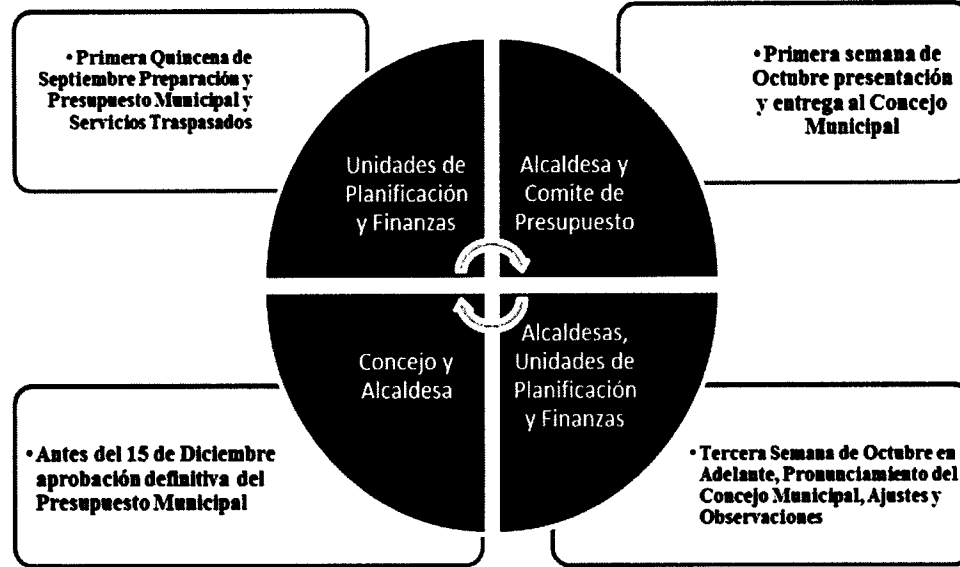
• Primera Quincena de Septiembre Preparación y Presupuesto Municipal y Servicios Traspasados

Unidades de Planificación y Finanzas

Alcaldesa y Comite de Presupuesto

• Primera semana de Octubre presentación y entrega al Concejo Municipal

Concejo y Alcaldesa

Alcaldesas, Unidades de Planificación y Finanzas

• Antes del 15 de Diciembre aprobación definitiva del Presupuesto Municipal

• Tercera Semana de Octubre en Adelante, Pronunciamiento del Concejo Municipal, Ajustes y Observaciones